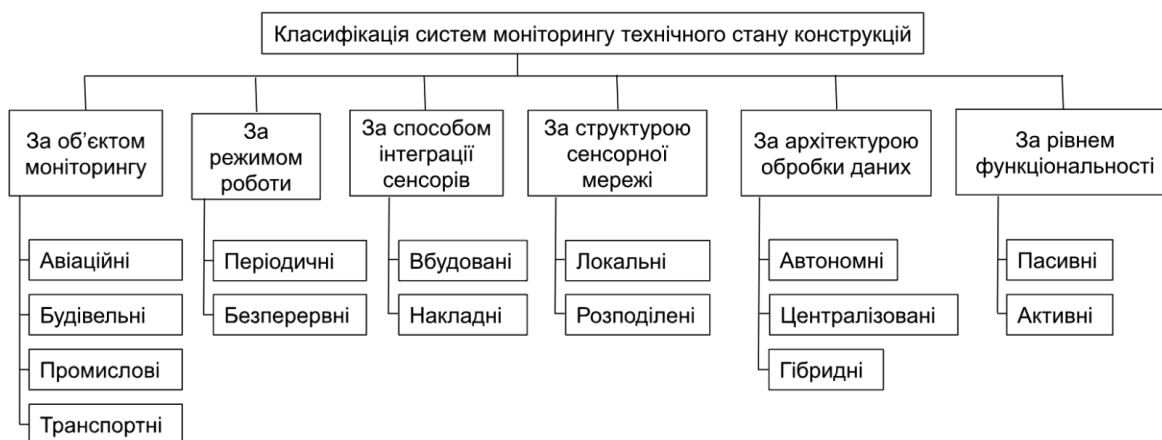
Класифікація систем моніторингу технічного стану конструкцій

За об'єктом моніторингу

Авіаційні

Будівельні

Промислові

Транспортні

За режимом роботи

Періодичні

Безперервні

За способом інтеграції сенсорів

Вбудовані

Накладні

За структурою сенсорної мережі

Локальні

Розподілені

За архітектурою обробки даних

Автономні

Централізовані

Гібридні

За рівнем функціональності

Пасивні

Активні